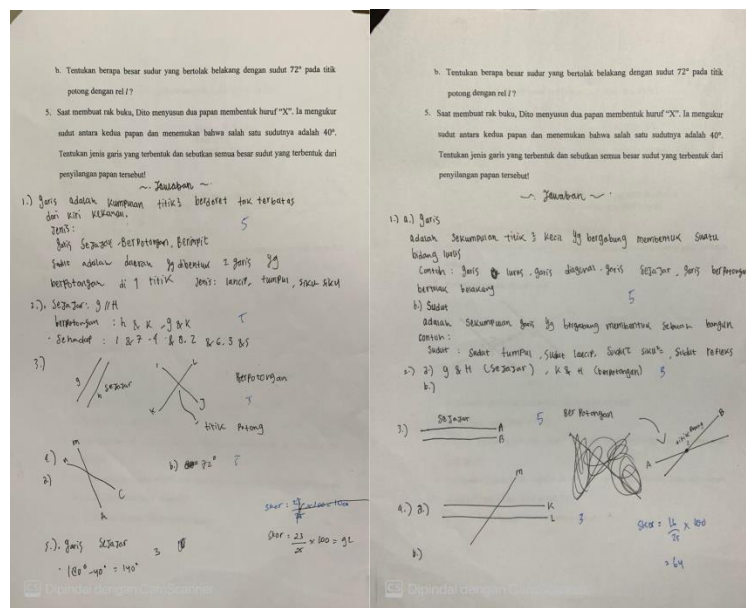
b. Tentukan berapa besar sudut yang bertolak belakang dengan sudut 72° pada titik potong dengan rel l?

5. Saat membuat rak buku, Dito menyusun dua papan membentuk huruf "X". Ia mengukur sudut antara kedua papan dan menemukan bahwa salah satu sudutnya adalah 40°. Tentukan jenis garis yang terbentuk dan sebutkan semua besar sudut yang terbentuk dari penyilangan papan tersebut!

~ Jawaban ~

1.) garis adalah kumpulan titik² berderet tak terbatas dari kiri kekanan.
Jenis:
garis sejajar, berpotongan, berimpit
5
Sudut adalah daerah yg dibentuk 2 garis yg berpotongan di 1 titik. Jenis: lancip, tumpul, siku-siku

2.) Sejajar: g // H
berpotongan: h & K, g & K
Sehadap: 1 & 7 - 4 & 8. 2 & 6. 3 & 5
T

3.)
g
h
sejajar
berpotongan
titik potong

4) a)
a)
m
C
A
b) 72°
?

Skor: $\frac{23}{25} \times 100 = 92$

5.) garis sejajar
3
$180° - 40° = 140°$

Dipindai dengan CamScanner

b. Tentukan berapa besar sudut yang bertolak belakang dengan sudut 72° pada titik potong dengan rel l?

5. Saat membuat rak buku, Dito menyusun dua papan membentuk huruf "X". Ia mengukur sudut antara kedua papan dan menemukan bahwa salah satu sudutnya adalah 40°. Tentukan jenis garis yang terbentuk dan sebutkan semua besar sudut yang terbentuk dari penyilangan papan tersebut!

~ Jawaban ~

1.) a.) garis
adalah sekumpulan titik² kecil yg bergabung membentuk suatu bidang lurus
Contoh: garis lurus, garis diagonal, garis sejajar, garis berpotongan, garis bermuk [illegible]
5
b.) Sudut
adalah sekumpulan garis yg bergabung membentuk sebuah bangun
Contoh:
Sudut: Sudut tumpul, sudut lancip, sudut siku², sudut refleks

2.) a.) g & H (sejajar), K & H (berpotongan) 3
b.)

3.) sejajar
A
B
5
Berpotongan
titik potong
B
A

4.) a.)
m
K
L
3
b.)

Skor: $\frac{16}{25} \times 100$
= 64

Dipindai dengan CamScanner